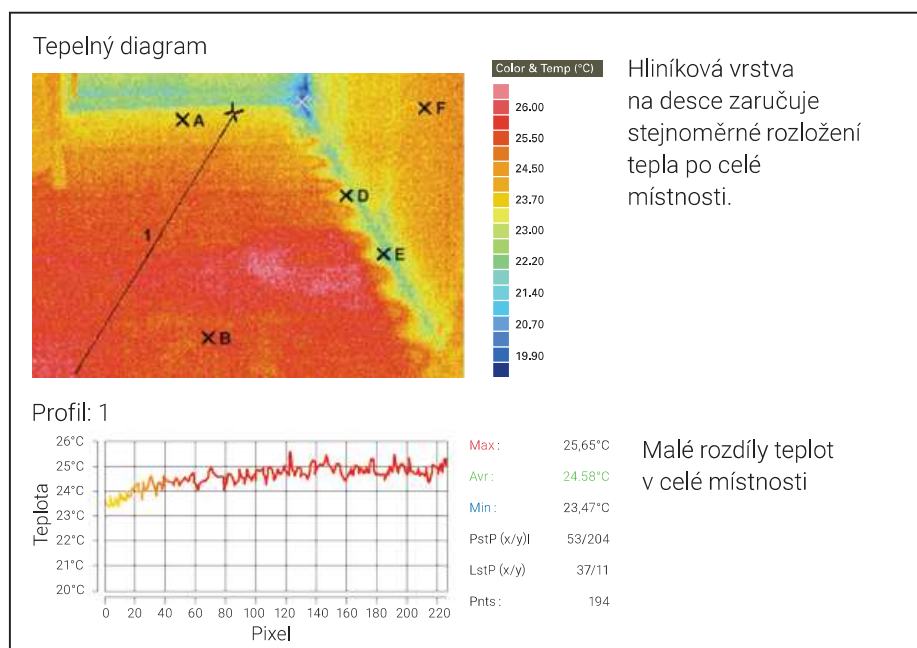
Tepelný diagram

A
F
D
E
1
B

Color & Temp (°C)
26.00
25.50
24.50
23.70
23.00
22.20
21.40
20.70
19.90

Hliníková vrstva na desce zaručuje stejnoměrné rozložení tepla po celé místnosti.

Profil: 1

26°C
25°C
24°C
23°C
22°C
21°C
20°C
Teplota
0 20 40 60 80 100 120 140 160 180 200 220
Pixel

| | |
|---|---|
| Max : | 25,65°C |
| Avr : | 24.58°C |
| Min : | 23,47°C |
| PstP (x/y)l | 53/204 |
| LstP (x/y) | 37/11 |
| Pnts : | 194 |

Malé rozdíly teplot v celé místnosti